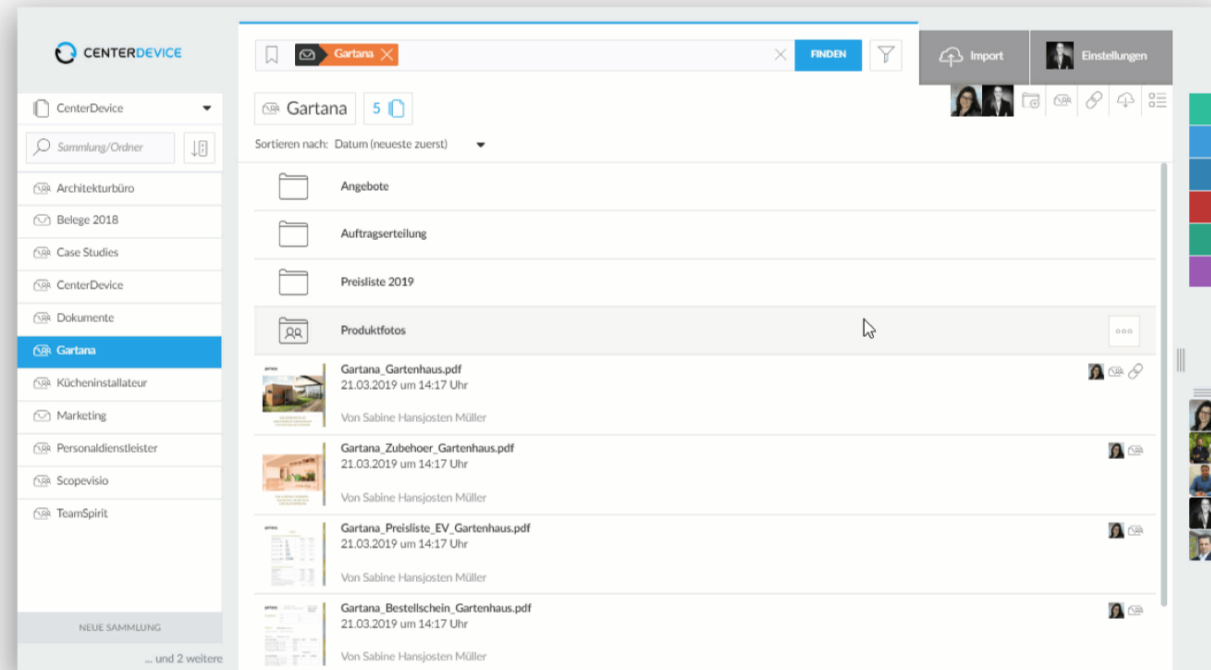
CENTERDEVICE

Gartana

FINDEN

Import

Einstellungen

CenterDevice

Sammlung/Ordner

Architekturbüro
Belege 2018
Case Studies
CenterDevice
Dokumente
Gartana
Kücheninstallateur
Marketing
Personaldienstleister
Scopevisio
TeamSpirit

NEUE SAMMLUNG

... und 2 weitere

Gartana

5

Sortieren nach: Datum (neueste zuerst)

Angebote

Auftragserteilung

Preisliste 2019

Produktfotos

Gartana_Gartenhaus.pdf
21.03.2019 um 14:17 Uhr
Von Sabine Hansjosten Müller

Gartana_Zubehoer_Gartenhaus.pdf
21.03.2019 um 14:17 Uhr
Von Sabine Hansjosten Müller

Gartana_Preisliste_EV_Gartenhaus.pdf
21.03.2019 um 14:17 Uhr
Von Sabine Hansjosten Müller

Gartana_Bestellschein_Gartenhaus.pdf
21.03.2019 um 14:17 Uhr
Von Sabine Hansjosten Müller